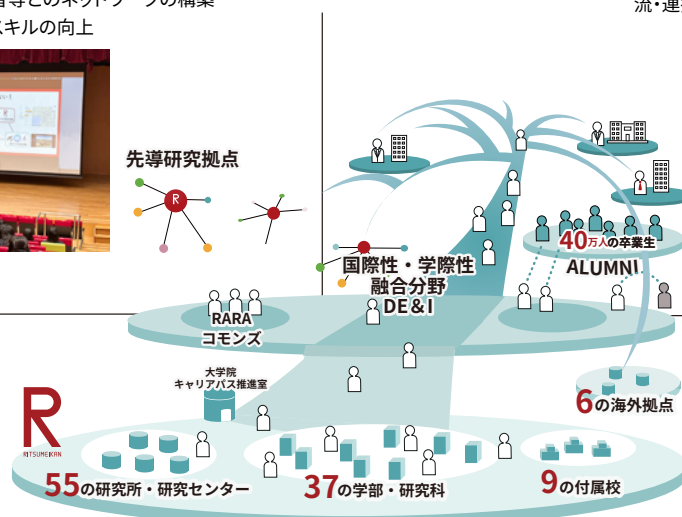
者等とのネットワークの構築
スキルの向上

流・連

先導研究拠点

R

国際性・学際性
融合分野
DE&I

40万人の卒業生
ALUMNI

RARA
コモンズ

大学院
キャリアパス推進室

6の海外拠点

R
RITSUMEIKAN

55の研究所・研究センター

37の学部・研究科

9の付属校